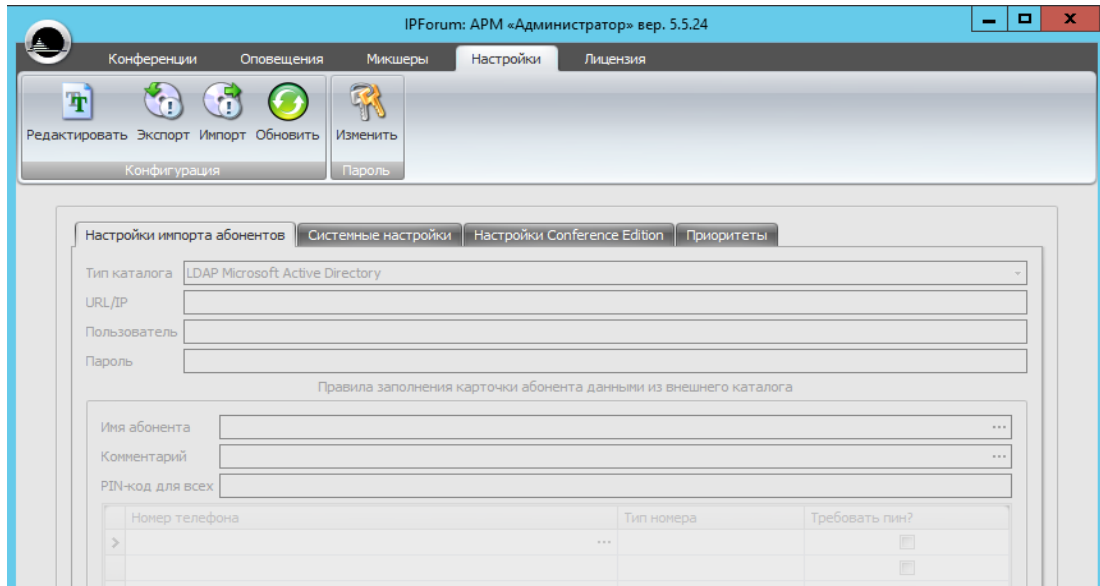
IPForum: АРМ «Администратор» вер. 5.5.24

Конференции Оповещения Микшеры Настройки Лицензия

Редактировать Экспорт Импорт Обновить
Конфигурация

Изменить
Пароль

Настройки импорта абонентов | Системные настройки | Настройки Conference Edition | Приоритеты

Тип каталога LDAP Microsoft Active Directory
URL/IP
Пользователь
Пароль

Правила заполнения карточки абонента данными из внешнего каталога

Имя абонента ...
Комментарий ...
PIN-код для всех

| | Номер телефона | Тип номера | Требовать пин? |
|---|---|---|---|
| > | ... | | |
| | | | |
| | | | |